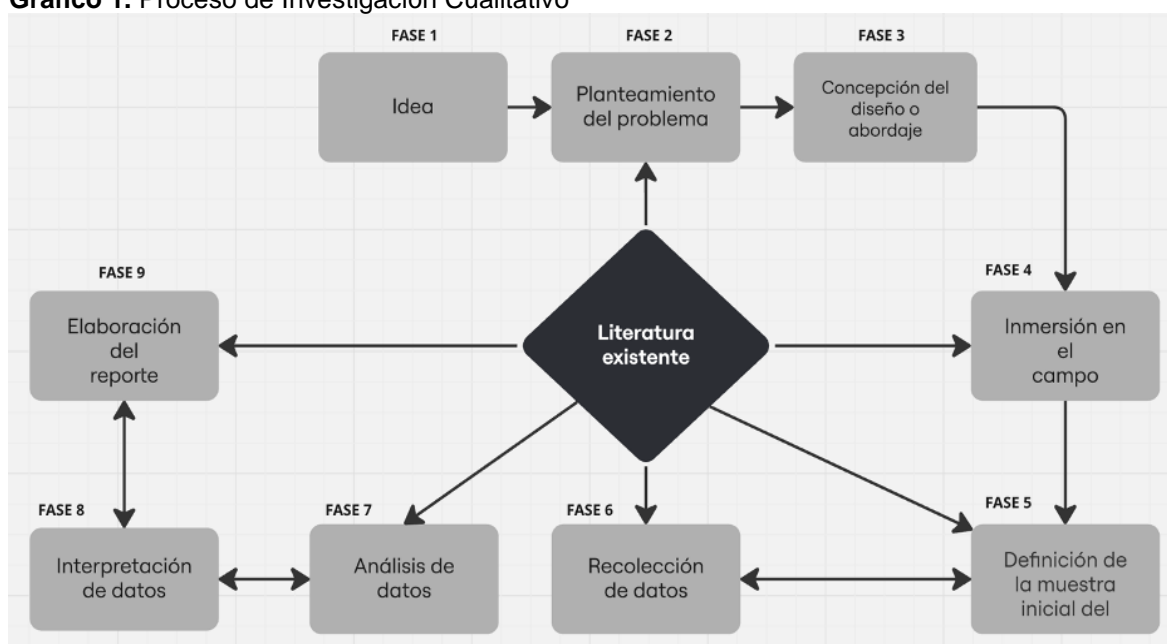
Gráfico 1. Proceso de Investigación Cualitativo

FASE 1
Idea

FASE 2
Planteamiento del problema

FASE 3
Concepción del diseño o abordaje

FASE 4
Inmersión en el campo

FASE 5
Definición de la muestra inicial del

FASE 6
Recolección de datos

FASE 7
Análisis de datos

FASE 8
Interpretación de datos

FASE 9
Elaboración del reporte

Literatura existente